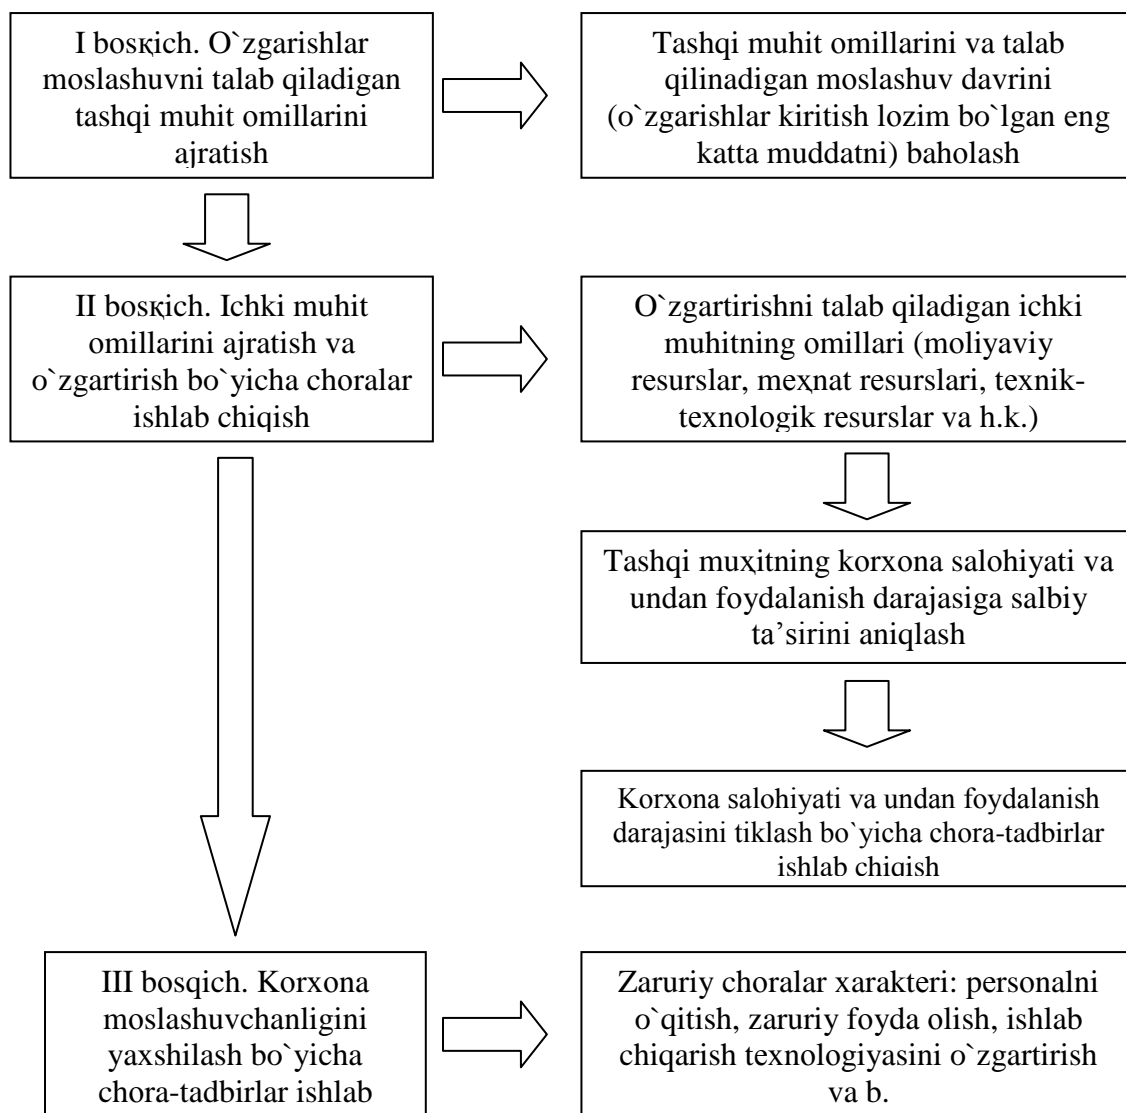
I bosқich. O`zgarishlar moslashuvni talab qiladigan tashqi muhit omillarini ajratish

Tashqi muhit omillarini va talab qilinadigan moslashuv davrini (o`zgarishlar kiritish lozim bo`lgan eng katta muddatni) baholash

II bosqich. Ichki muhit omillarini ajratish va o`zgartirish bo`yicha choralar ishlab chiqish

O`zgartirishni talab qiladigan ichki muhitning omillari (moliyaviy resurslar, meҳnat resurslari, texnik-texnologik resurslar va h.k.)

Tashqi muҳitning korxona salohiyati va undan foydalanish darajasiga salbiy ta’sirini aniqlash

Korxona salohiyati va undan foydalanish darajasini tiklash bo`yicha chora-tadbirlar ishlab chiqish

III bosqich. Korxona moslashuvchanligini yaxshilash bo`yicha chora-tadbirlar ishlab

Zaruriy choralar xarakteri: personalni o`qitish, zaruriy foyda olish, ishlab chiqarish texnologiyasini o`zgartirish va b.